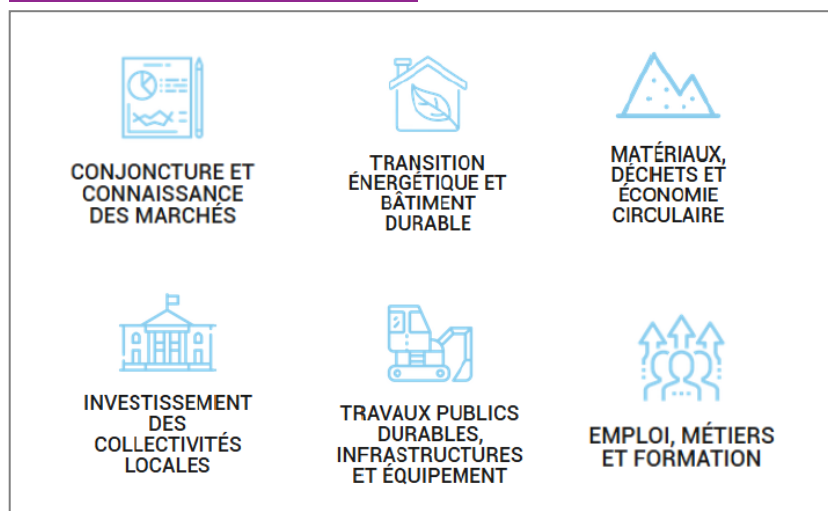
CONJONCTURE ET CONNAISSANCE DES MARCHÉS

TRANSITION ÉNERGÉTIQUE ET BÂTIMENT DURABLE

MATÉRIAUX, DÉCHETS ET ÉCONOMIE CIRCULAIRE

INVESTISSEMENT DES COLLECTIVITÉS LOCALES

TRAVAUX PUBLICS DURABLES, INFRASTRUCTURES ET ÉQUIPEMENT

EMPLOI, MÉTIERS ET FORMATION